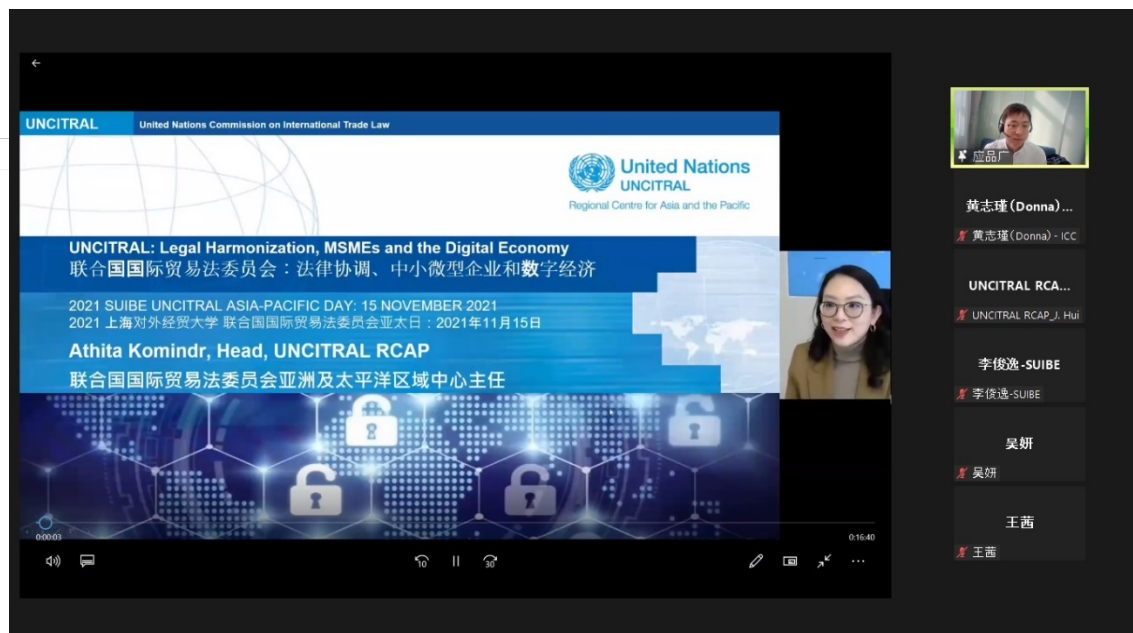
UNCITRAL United Nations Commission on International Trade Law

United Nations
UNCITRAL
Regional Centre for Asia and the Pacific

UNCITRAL: Legal Harmonization, MSMEs and the Digital Economy
联合国国际贸易法委员会：法律协调、中小微型企业和数字经济

2021 SUIBE UNCITRAL ASIA-PACIFIC DAY: 15 NOVEMBER 2021
2021 上海对外经贸大学 联合国国际贸易法委员会亚太日：2021年11月15日

Athita Komindr, Head, UNCITRAL RCAP
联合国国际贸易法委员会亚洲及太平洋区域中心主任

0:00:03
0:16:40

10
30

应品广

黄志瑾（Donna)...
黄志瑾（Donna) - ICC

UNCITRAL RCA...
UNCITRAL RCAP_J. Hui

李俊逸-SUIBE
李俊逸-SUIBE

吴妍
吴妍

王茜
王茜